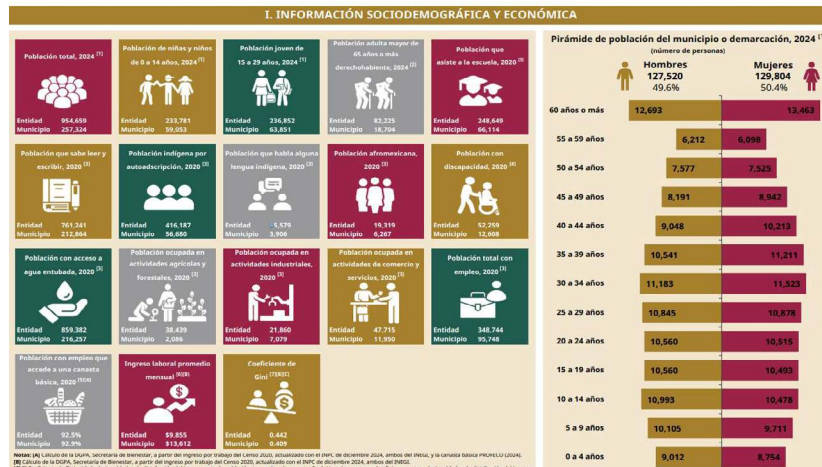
I. INFORMACIÓN SOCIODEMOGRÁFICA Y ECONÓMICA

Población total, 2024 [1]
Entidad 954,659
Municipio 257,324

Población de niñas y niños de 0 a 14 años, 2024 [1]
Entidad 233,781
Municipio 59,053

Población joven de 15 a 29 años, 2024 [1]
Entidad 236,852
Municipio 63,851

Población adulta mayor de 65 años o más derechohabiente, 2024 [2]
Entidad 82,225
Municipio 18,704

Población que asiste a la escuela, 2020 [3]
Entidad 248,649
Municipio 66,114

Población que sabe leer y escribir, 2020 [3]
Entidad 761,241
Municipio 212,864

Población indígena por autoadscripción, 2020 [3]
Entidad 416,187
Municipio 56,660

Población que habla alguna lengua indígena, 2020 [3]
Entidad 5,579
Municipio 3,906

Población afromexicana, 2020 [3]
Entidad 19,319
Municipio 6,267

Población con discapacidad, 2020 [4]
Entidad 52,259
Municipio 12,008

Población con acceso a agua entubada, 2020 [3]
Entidad 859,382
Municipio 216,257

Población ocupada en actividades agrícolas y forestales, 2020 [3]
Entidad 38,439
Municipio 2,086

Población ocupada en actividades industriales, 2020 [3]
Entidad 21,860
Municipio 7,079

Población ocupada en actividades de comercio y servicios, 2020 [3]
Entidad 47,715
Municipio 11,950

Población total con empleo, 2020 [3]
Entidad 348,744
Municipio 95,748

Población con empleo que accede a una canasta básica, 2020 [5][A]
Entidad 92.5%
Municipio 92.9%

Ingreso laboral promedio mensual [6][B]
Entidad $9,855
Municipio $13,612

Coeficiente de Gini [7][8][C]
Entidad 0.442
Municipio 0.409

Notas: [A] Cálculo de la DGPA, Secretaría de Bienestar, a partir del ingreso por trabajo del Censo 2020, actualizado con el INPC de diciembre 2024, ambos del INEGI, y la canasta básica PROFECO (2024).
[B] Cálculo de la DGPA, Secretaría de Bienestar, a partir del ingreso por trabajo del Censo 2020, actualizado con el INPC de diciembre 2024, ambos del INEGI.

Pirámide de población del municipio o demarcación, 2024 [1]
(número de personas)
Hombres 127,520 49.6%
Mujeres 129,804 50.4%

| Edad | Hombres | Mujeres |
|---|---|---|
| 60 años o más | 12,693 | 13,463 |
| 55 a 59 años | 6,212 | 6,098 |
| 50 a 54 años | 7,577 | 7,525 |
| 45 a 49 años | 8,191 | 8,942 |
| 40 a 44 años | 9,048 | 10,213 |
| 35 a 39 años | 10,541 | 11,211 |
| 30 a 34 años | 11,183 | 11,523 |
| 25 a 29 años | 10,845 | 10,878 |
| 20 a 24 años | 10,560 | 10,515 |
| 15 a 19 años | 10,560 | 10,403 |
| 10 a 14 años | 10,993 | 10,478 |
| 5 a 9 años | 10,105 | 9,711 |
| 0 a 4 años | 9,012 | 8,754 |